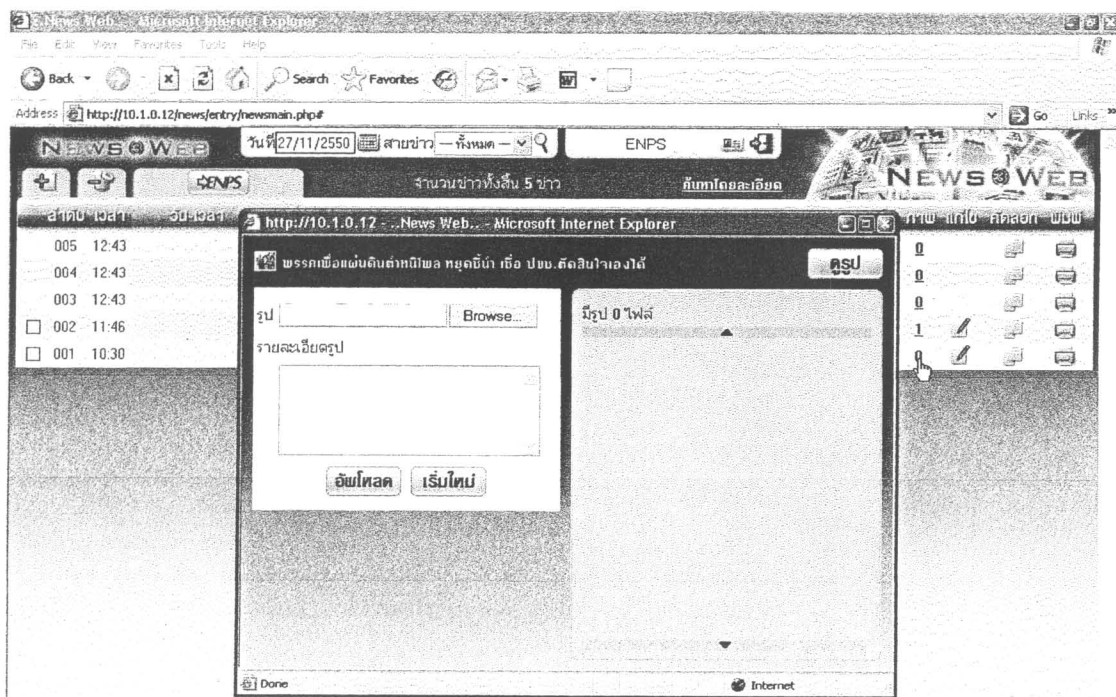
News Web... - Microsoft Internet Explorer
File Edit View Favorites Tools Help
Back Search Favorites
Address http://10.1.0.12/news/entry/newsmain.php#
Go Links

NEWS WEB
วันที่ 27/11/2550 สายข่าว — ทั้งหมด —
ENPS
ENPS
จำนวนข่าวทั้งสิ้น 5 ข่าว
ค้นหาโดยละเอียด
NEWS WEB

ลำดับ เวลา วัน-เวลา
005 12:43
004 12:43
003 12:43
002 11:46
001 10:30

ภาพ แก้ไข คัดลอก พิมพ์
0
0
0
1
0

http://10.1.0.12 - ..News Web.. - Microsoft Internet Explorer
พรรคเพื่อแผ่นดินค้านิพล หยุดขึ้นำ เชื่อ ปขข.ตัดสินใจเองได้
ดูรูป
รูป Browse...
รายละเอียดรูป
อัพโหลด เริ่มใหม่
มีรูป 0 ไฟล์
Done
Internet